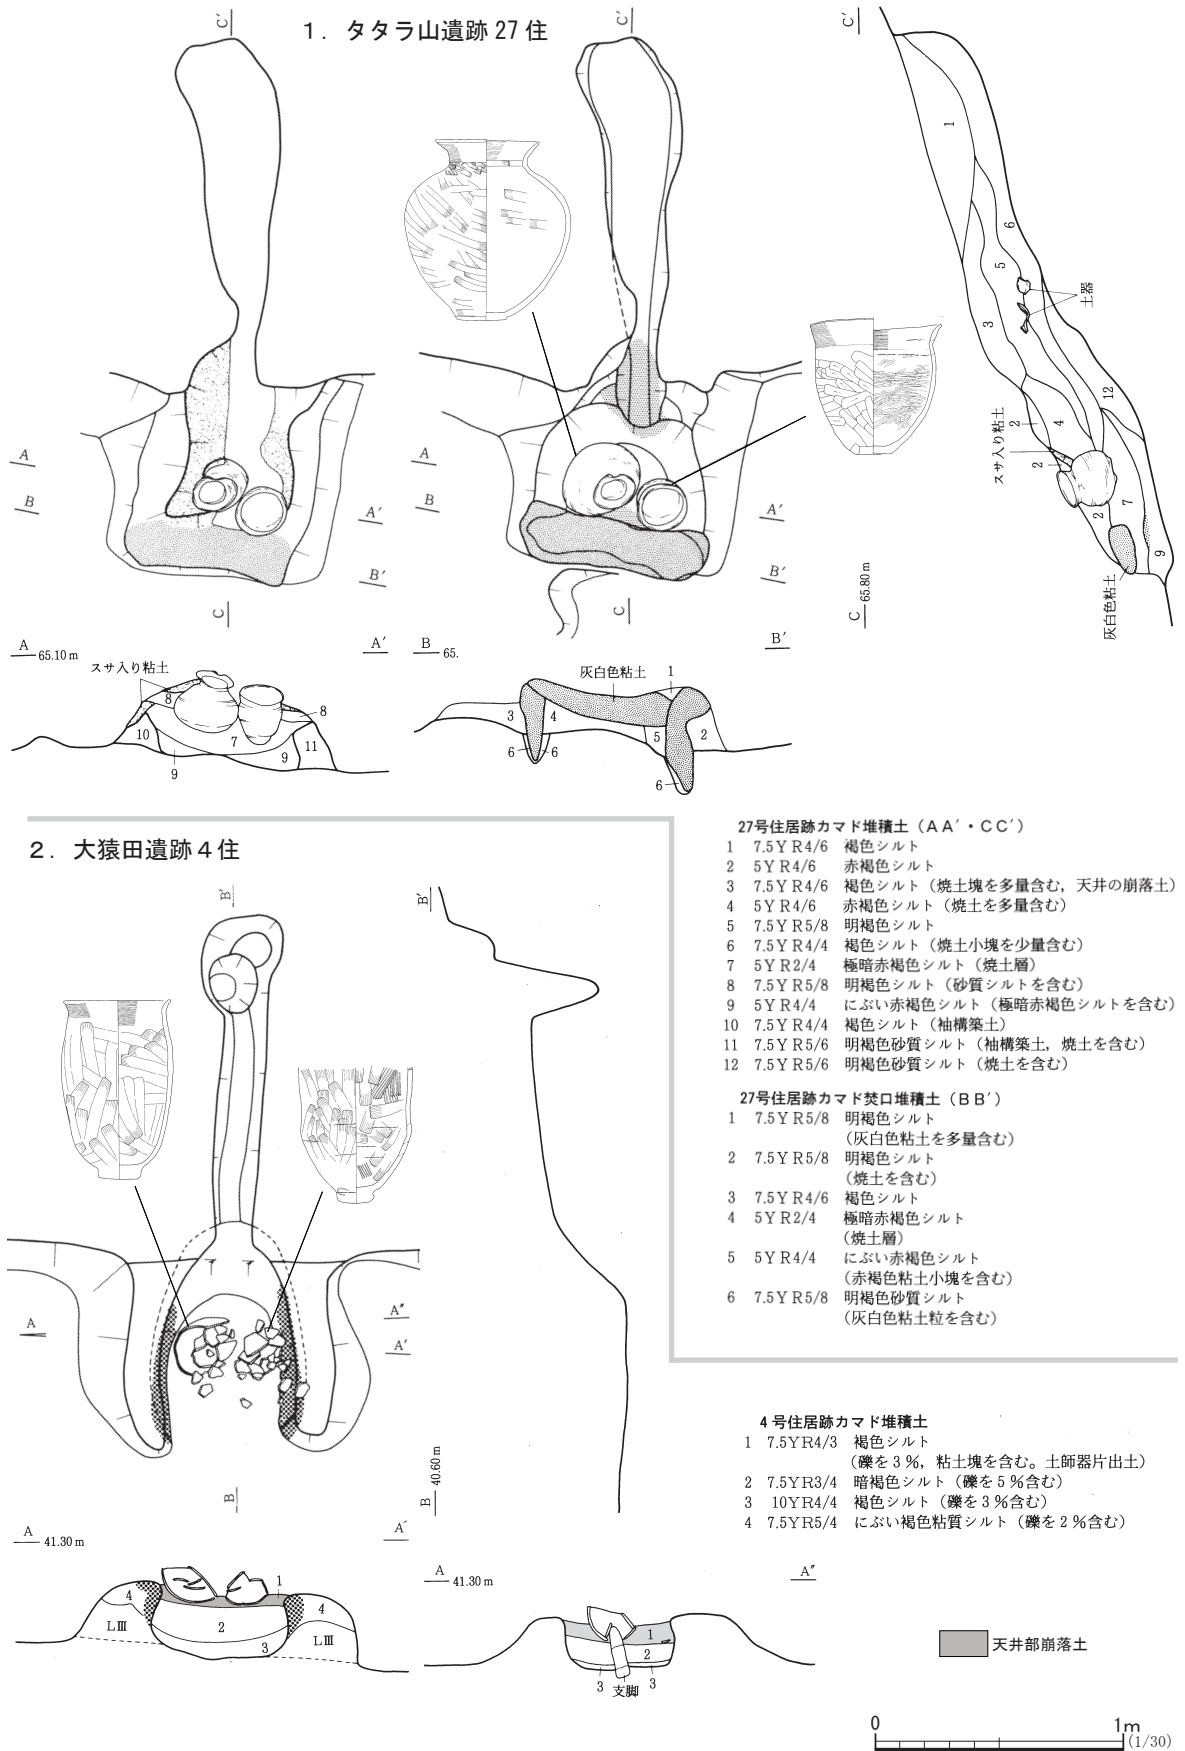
1．タタラ山遺跡 27 住

C′

C′

C′

1

6

5

3

土器

12

4

2

スサ入り粘土

2

2

7

9

灰白色粘土

C 65.80 m

A

B

A′

B′

C

A

B

A′

B′

C

A 65.10 m

A′

B 65.

B′

スサ入り粘土

8

8

10

7

9

9

11

灰白色粘土

1

3

4

6

6

5

2

6

2．大猿田遺跡４住

B′

B′

A

A″

A′

B

B 40.60 m

A 41.30 m

A′

1

4

4

LⅢ

2

LⅢ

3

A 41.30 m

A″

1

2

3

支脚

3

27号住居跡カマド堆積土（ＡＡ′・ＣＣ′）
1　7.5ＹＲ4/6　褐色シルト
2　5ＹＲ4/6　赤褐色シルト
3　7.5ＹＲ4/6　褐色シルト（焼土塊を多量含む，天井の崩落土）
4　5ＹＲ4/6　赤褐色シルト（焼土を多量含む）
5　7.5ＹＲ5/8　明褐色シルト
6　7.5ＹＲ4/4　褐色シルト（焼土小塊を少量含む）
7　5ＹＲ2/4　極暗赤褐色シルト（焼土層）
8　7.5ＹＲ5/8　明褐色シルト（砂質シルトを含む）
9　5ＹＲ4/4　にぶい赤褐色シルト（極暗赤褐色シルトを含む）
10　7.5ＹＲ4/4　褐色シルト（袖構築土）
11　7.5ＹＲ5/6　明褐色砂質シルト（袖構築土，焼土を含む）
12　7.5ＹＲ5/6　明褐色砂質シルト（焼土を含む）

27号住居跡カマド焚口堆積土（ＢＢ′）
1　7.5ＹＲ5/8　明褐色シルト（灰白色粘土を多量含む）
2　7.5ＹＲ5/8　明褐色シルト（焼土を含む）
3　7.5ＹＲ4/6　褐色シルト
4　5ＹＲ2/4　極暗赤褐色シルト（焼土層）
5　5ＹＲ4/4　にぶい赤褐色シルト（赤褐色粘土小塊を含む）
6　7.5ＹＲ5/8　明褐色砂質シルト（灰白色粘土粒を含む）

4号住居跡カマド堆積土
1　7.5YR4/3　褐色シルト（礫を３%，粘土塊を含む。土師器片出土）
2　7.5YR3/4　暗褐色シルト（礫を５%含む）
3　10YR4/4　褐色シルト（礫を３%含む）
4　7.5YR5/4　にぶい褐色粘質シルト（礫を２%含む）

天井部崩落土

0　1m (1/30)